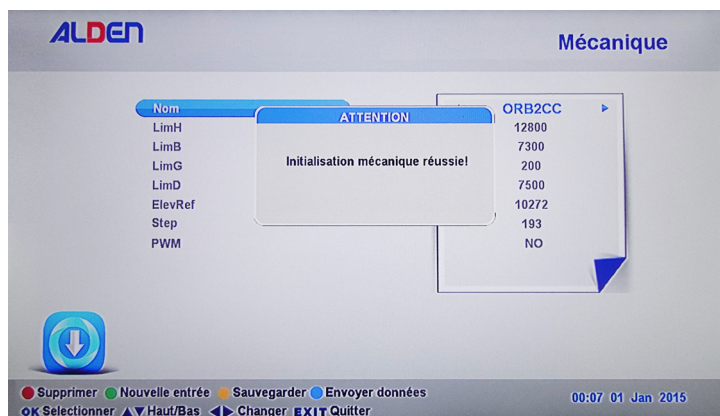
ALDEN

Mécanique

| Nom | ORB2CC |
|---|---|
| LimH | 12800 |
| LimB | 7300 |
| LimG | 200 |
| LimD | 7500 |
| ElevRef | 10272 |
| Step | 193 |
| PWM | NO |

ATTENTION

Initialisation mécanique réussie!

Supprimer Nouvelle entrée Sauvegarder Envoyer données

00:07 01 Jan 2015

OK Selectionner ▲▼ Haut/Bas ◀▶ Changer EXIT Quitter